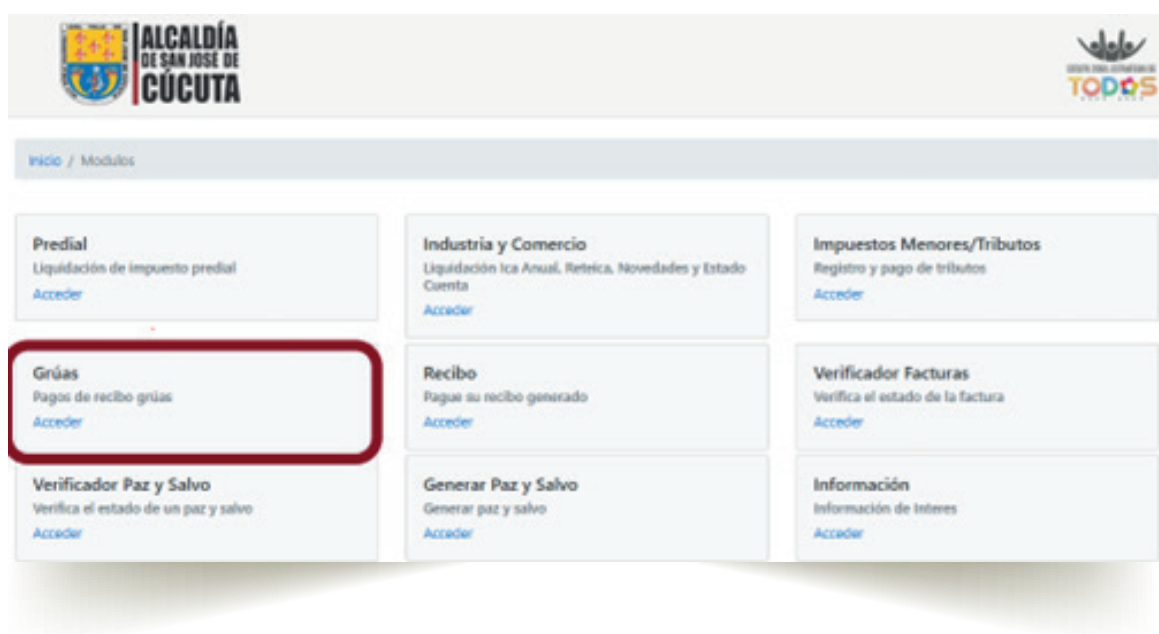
ALCALDÍA DE SAN JOSÉ DE CÚCUTA

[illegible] TODOS

Inicio / Modulos

Predial
Liquidación de impuesto predial
Acceder

Industria y Comercio
Liquidación Ica Anual, Reteica, Novedades y Estado Cuenta
Acceder

Impuestos Menores/Tributos
Registro y pago de tributos
Acceder

Grúas
Pagos de recibo grúas
Acceder

Recibo
Pague su recibo generado
Acceder

Verificador Facturas
Verifica el estado de la factura
Acceder

Verificador Paz y Salvo
Verifica el estado de un paz y salvo
Acceder

Generar Paz y Salvo
Generar paz y salvo
Acceder

Información
Información de Interes
Acceder